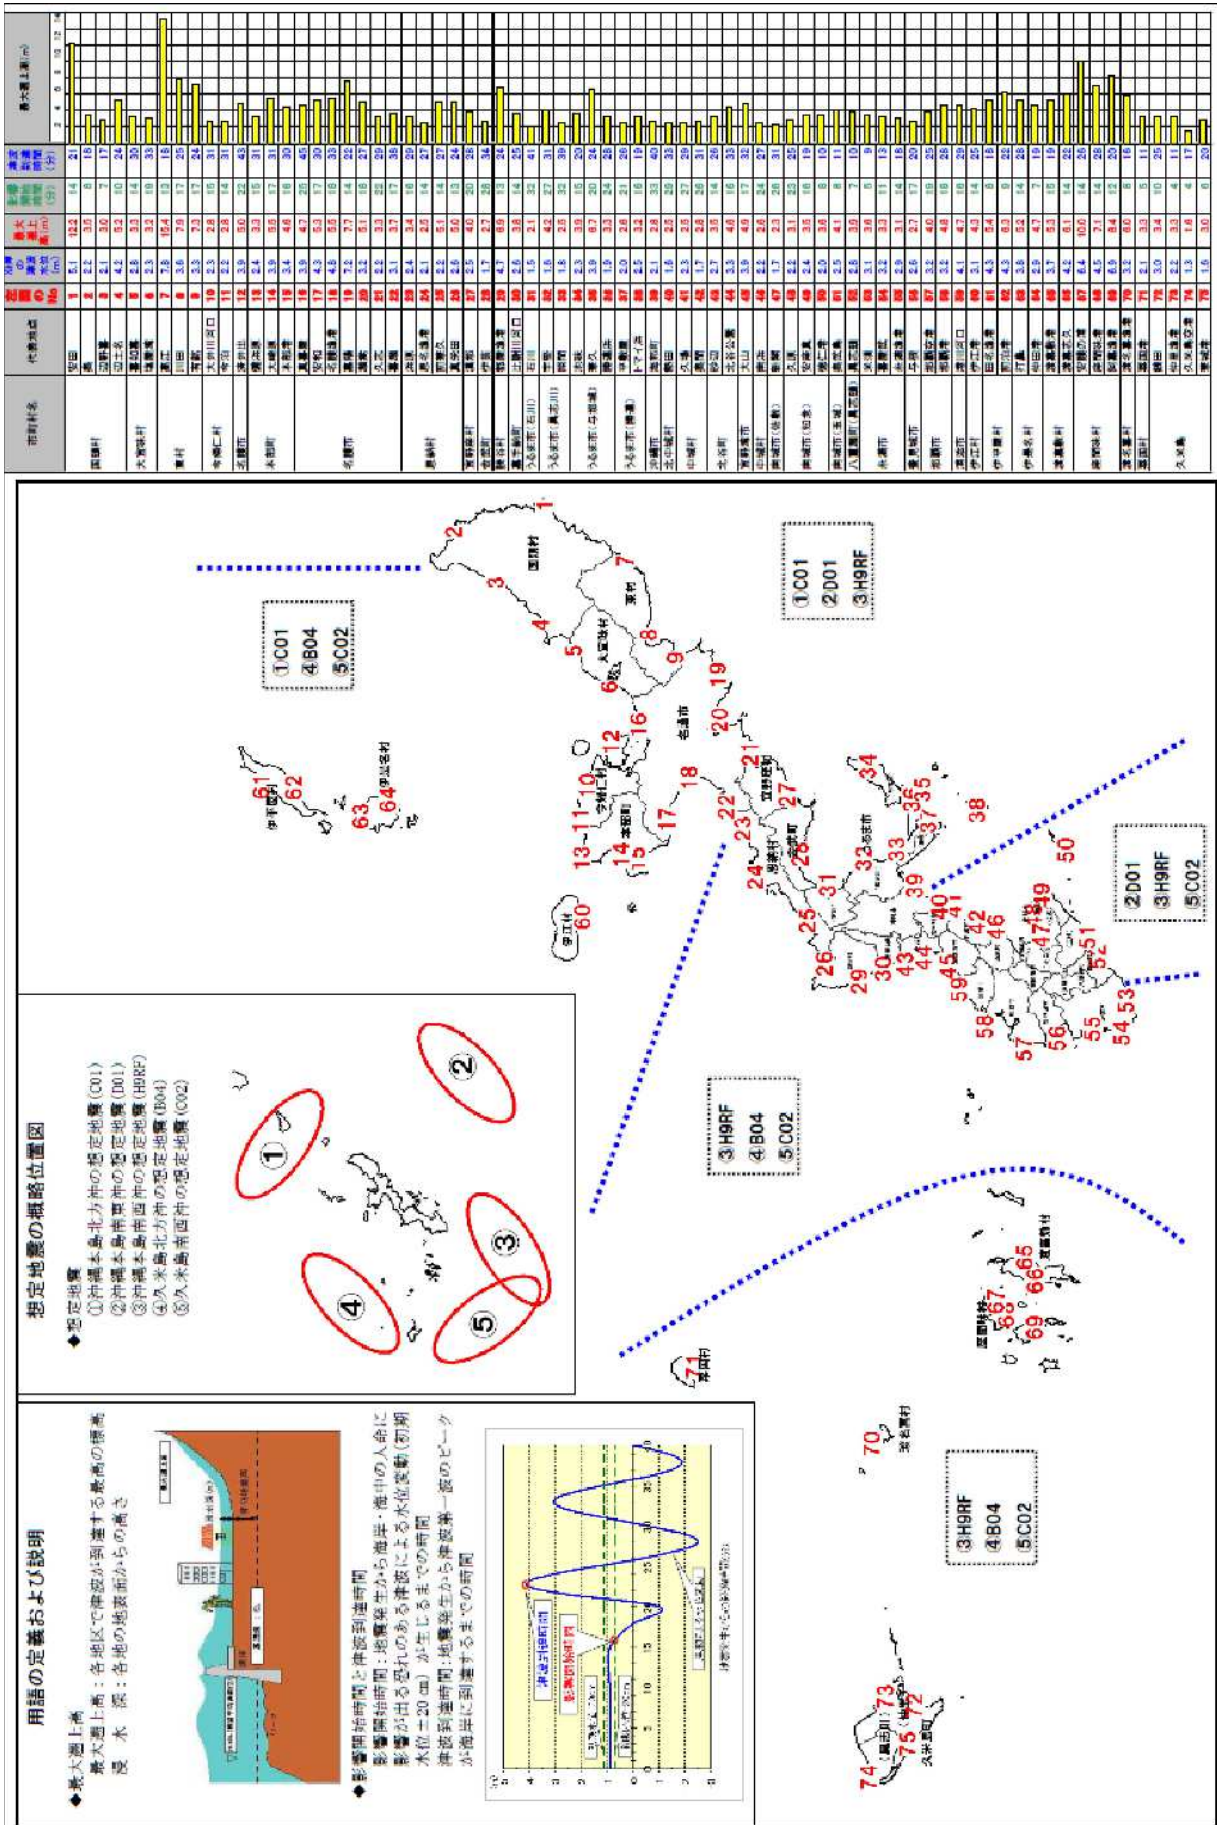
用語の定義および説明

◆最大遡上高
最大遡上高：各地区で津波が到達する最高の標高
浸　水　深：各地の地表面からの高さ

◆影響開始時間と津波到達時間
影響開始時間：地震発生から海岸・海中の人命に影響が出る恐れのある津波による水位変動（初期水位±20 cm）が生じるまでの時間
津波到達時間：地震発生から津波第一波のピークが海岸に到達するまでの時間

想定地震の概略位置図

◆想定地震
①沖縄本島北方沖の想定地震（C01）
②沖縄本島南東沖の想定地震（D01）
③沖縄本島南西沖の想定地震（H9RF）
④久米島北方沖の想定地震（B04）
⑤久米島南西沖の想定地震（C02）

①C01
④B04
⑤C02

①C01
②D01
③H9RF

②D01
③H9RF
⑤C02

③H9RF
④B04
⑤C02

③H9RF
④B04
⑤C02

国頭村
東村
大宜味村
名護市
今帰仁村
本部町
宜野座村
金武町
うるま市
伊是名村
伊平屋村
伊江村
渡嘉敷村
座間味村
渡名喜村
粟国村
久米島町

1 2 3 4 5 6 7 8 9 10 11 12 13 14 15 16 17 18 19 20 21 22 23 24 25 26 27 28 29 30 31 32 33 34 35 36 37 38 39 40 41 42 43 44 45 46 47 48 49 50 51 52 53 54 55 56 57 58 59 60 61 62 63 64 65 66 67 68 69 70 71 72 73 74 75

| 市町村名 | 代表地点 | 地点のNo | 沖合の津波水位(m) | 最大遡上高(m) | 影響開始時間(分) | 津波到達時間(分) |
|---|---|---|---|---|---|---|
| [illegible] | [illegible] | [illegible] | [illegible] | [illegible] | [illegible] | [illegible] |